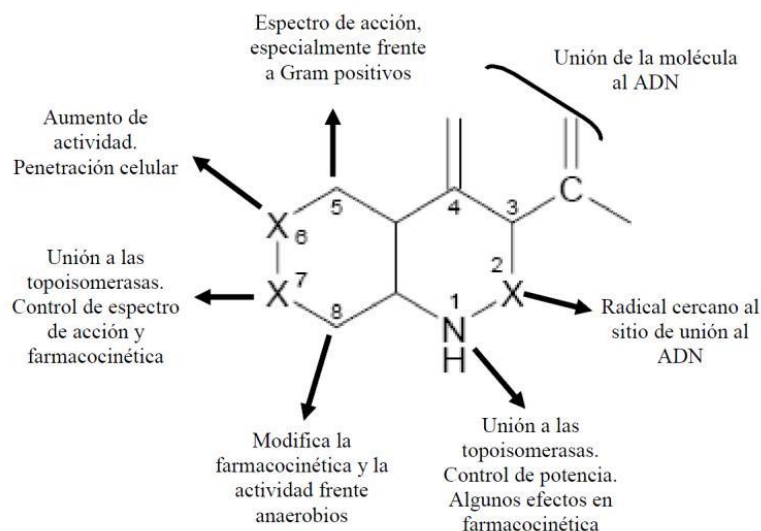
Espectro de acción, especialmente frente a Gram positivos

Unión de la molécula al ADN

Aumento de actividad. Penetración celular

Unión a las topoisomerasas. Control de espectro de acción y farmacocinética

5
4
3
C
X
6
X
7
2
X
8
1
N
H

Radical cercano al sitio de unión al ADN

Modifica la farmacocinética y la actividad frente anaerobios

Unión a las topoisomerasas. Control de potencia. Algunos efectos en farmacocinética